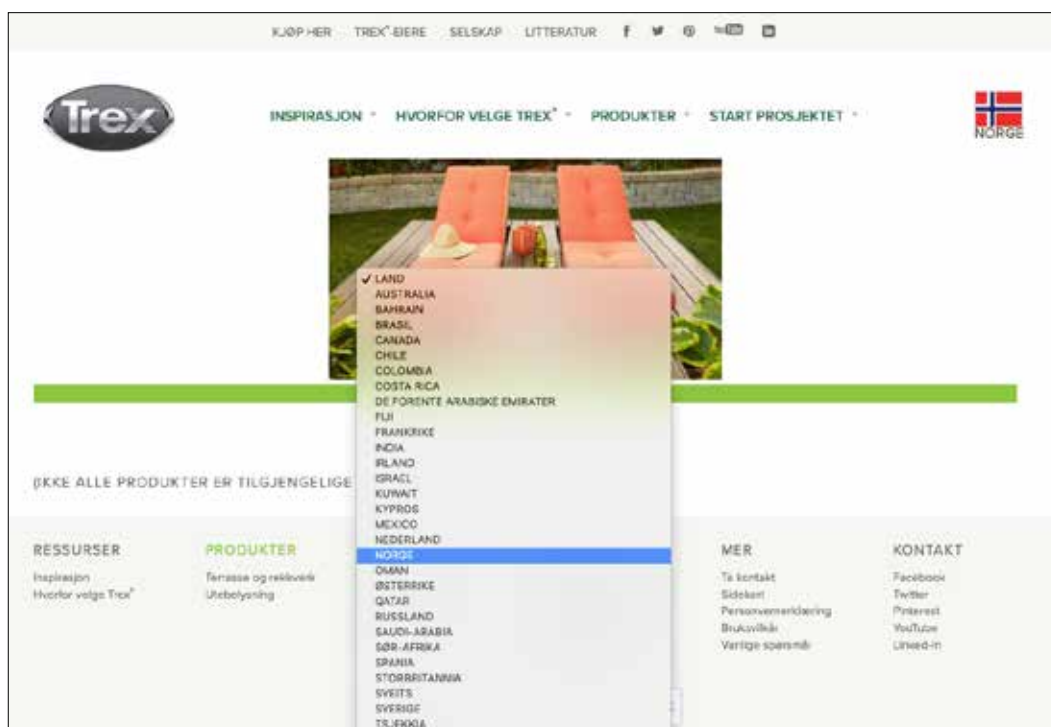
KJØP HER TREX®-EIERE SELSKAP LITTERATUR

Trex

INSPIRASJON HVORFOR VELGE TREX® PRODUKTER START PROSJEKTET

NORGE

✓ LAND
AUSTRALIA
BAHRAIN
BRASIL
CANADA
CHILE
COLOMBIA
COSTA RICA
DE FORENTE ARABISKE EMIRATER
FIJI
FRANKRIKE
INDIA
IRLAND
ISRAEL
KUWAIT
KYPROS
MEXICO
NEDERLAND
NORGE
OMAN
ØSTERRIKE
QATAR
RUSSLAND
SAUDI-ARABIA
SØR-AFRIKA
SPANIA
STORBRITANNIA
SVEITS
SVERIGE
TSJEKKIA

(IKKE ALLE PRODUKTER ER TILGJENGELIGE

RESSURSER
Inspirasjon
Hvorfor velge Trex®

PRODUKTER
Terrasse og rekkverk
Utebelysning

MER
Ta kontakt
Sidekart
Personvernerklæring
Bruksvilkår
Vanlige spørsmål

KONTAKT
Facebook
Twitter
Pinterest
YouTube
Linked-in